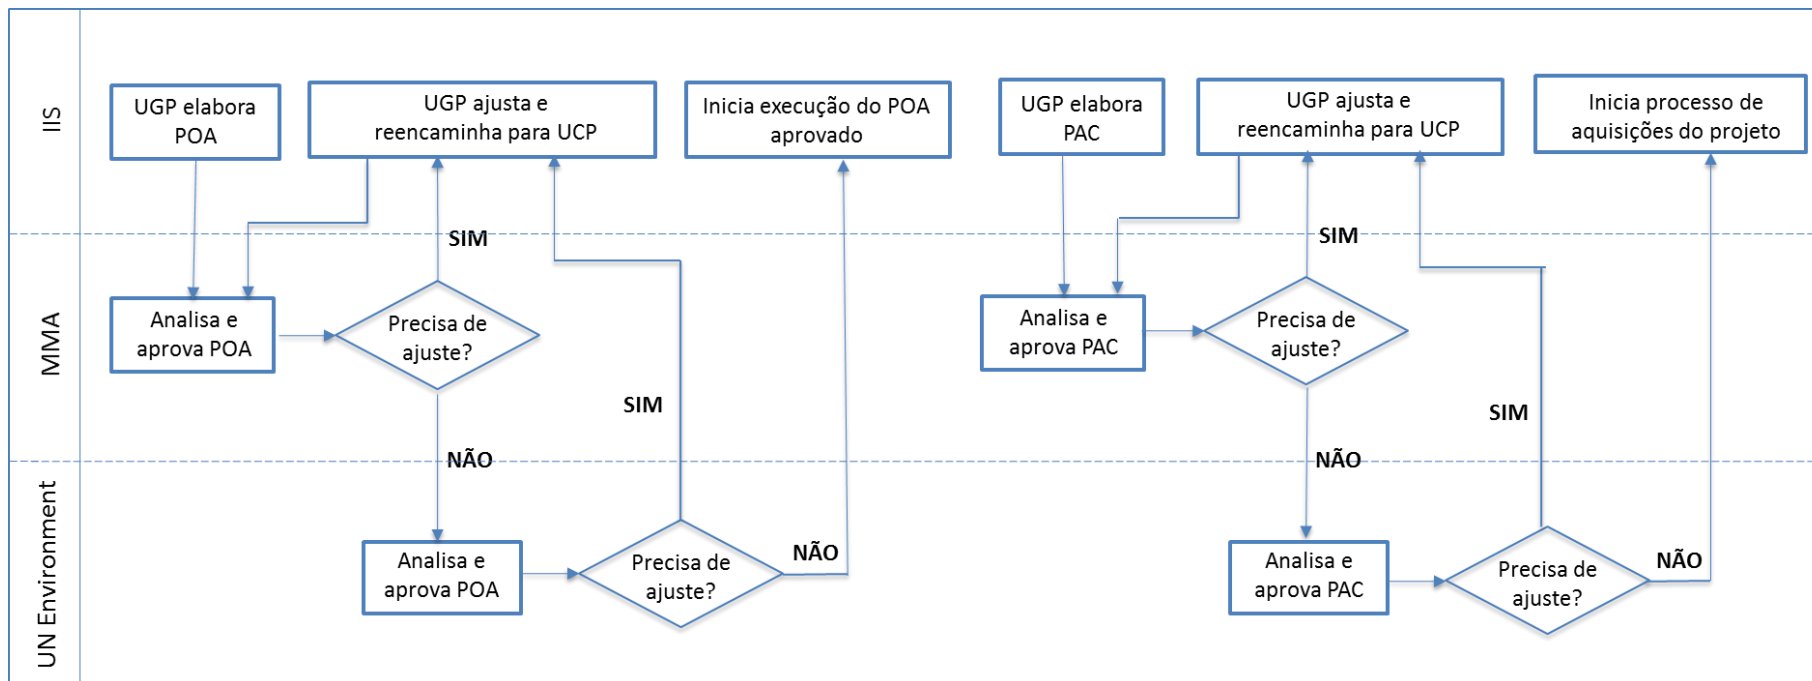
IIS

MMA

UN Environment

UGP elabora POA

UGP ajusta e reencaminha para UCP

Inicia execução do POA aprovado

SIM

Analisa e aprova POA

Precisa de ajuste?

SIM

NÃO

Analisa e aprova POA

Precisa de ajuste?

NÃO

UGP elabora PAC

UGP ajusta e reencaminha para UCP

Inicia processo de aquisições do projeto

SIM

Analisa e aprova PAC

Precisa de ajuste?

SIM

NÃO

Analisa e aprova PAC

Precisa de ajuste?

NÃO